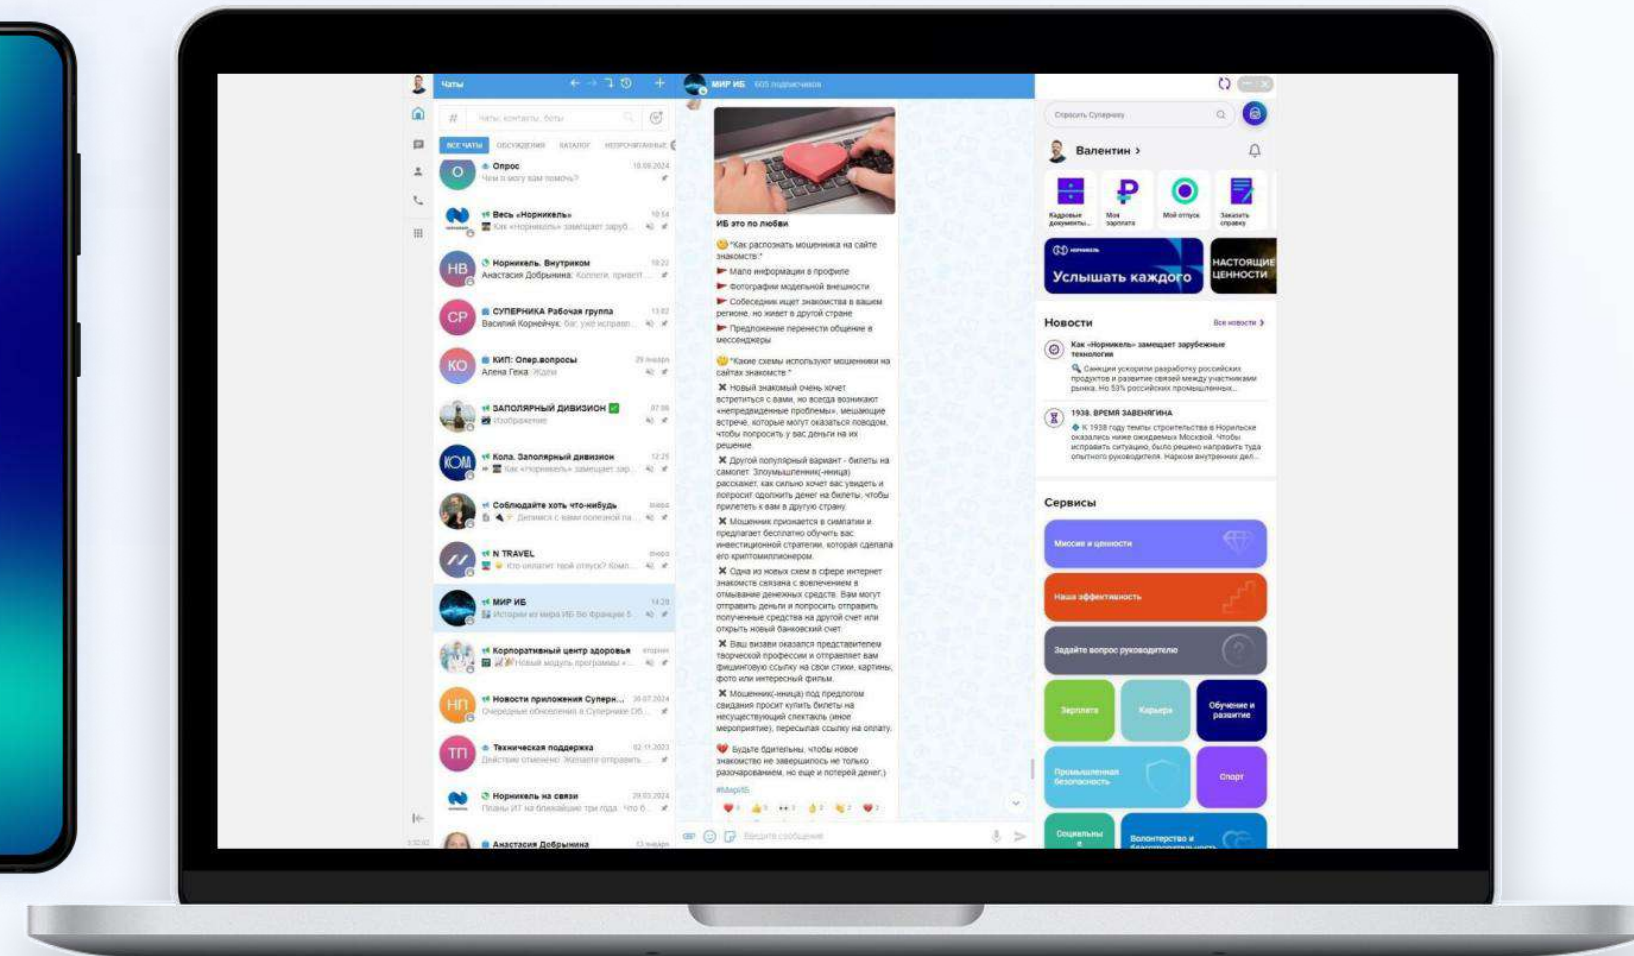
Чаты

Чаты, контакты, боты

ВСЕ ЧАТЫ ОБСУЖДЕНИЯ КАТАЛОГ НЕПРОЧИТАННЫЕ

Опрос 18.09.2024
Чем я могу вам помочь?

Весь «Норникель» 10:54
Как «Норникель» замещает заруб...

Норникель. Внутриком 10:22
Анастасия Добрынина: Коллеги, привет!...

СУПЕРНИКА Рабочая группа 13:02
Василий Корнейчук: баг уже исправ...

КИП: Опер.вопросы 29 января
Алена Гека: Жден

ЗАПОЛЯРНЫЙ ДИВИЗИОН 07:06
Изображение

Кола. Заполярный дивизион 12:25
Как «Норникель» замещает зар...

Соблюдайте хоть что-нибудь вчера
Делимся с вами полезной ла...

N TRAVEL вчера
Кто оплатит твой отпуск? Комп...

МИР ИБ 14:28
Истории из мира ИБ Во Франции Б...

Корпоративный центр здоровья вторник
Новый модуль программы «...

Новости приложения Суперн... 30.07.2024
Очередные обновления в Супернике ОБ...

Техническая поддержка 02.11.2023
Действие отменено: Желаете отправить...

Норникель на связи 28.03.2024
Планы ИТ на ближайшие три года. Что б...

Анастасия Добрынина 13 января

МИР ИБ 605 подписчиков

ИБ это по любви

"Как распознать мошенника на сайте знакомств:"
Мало информации в профиле
Фотографии модельной внешности
Собеседник ищет знакомства в вашем регионе, но живет в другой стране
Предложение перенести общение в мессенджеры

"Какие схемы используют мошенники на сайтах знакомств:"
Новый знакомый очень хочет встретиться с вами, но всегда возникают «непредвиденные проблемы», мешающие встрече, которые могут оказаться поводом, чтобы попросить у вас деньги на их решение.
Другой популярный вариант - билеты на самолет. Злоумышленник(-ница) расскажет, как сильно хочет вас увидеть и попросит одолжить денег на билеты, чтобы прилететь к вам в другую страну.
Мошенник признается в симпатии и предлагает бесплатно обучить вас инвестиционной стратегии, которая сделала его криптомиллионером.
Одна из новых схем в сфере интернет знакомств связана с вовлечением в отмывание денежных средств. Вам могут отправить деньги и попросить отправить полученные средства на другой счет или открыть новый банковский счет.
Ваш визави оказался представителем творческой профессии и отправляет вам фишинговую ссылку на свои стихи, картины, фото или интересный фильм.
Мошенник(-ница) под предлогом свидания просит купить билеты на несуществующий спектакль (иное мероприятие), пересылая ссылку на оплату.

Будьте бдительны, чтобы новое знакомство не завершилось не только разочарованием, но еще и потерей денег.)

#МирИБ

Введите сообщение

Спросить Суперику

Валентин >

Кадровые документы
Моя зарплата
Мой отпуск
Заказать справку

Услышать каждого
НАСТОЯЩИЕ ЦЕННОСТИ

Новости Все новости >

Как «Норникель» замещает зарубежные технологии
Санкции ускорили разработку российских продуктов и развитие связей между участниками рынка. Но 53% российских промышленных...

1938. ВРЕМЯ ЗАВЕНЯГИНА
К 1938 году темпы строительства в Норильске оказались ниже ожидаемых Москвой. Чтобы исправить ситуацию, было решено направить туда опытного руководителя. Нарком внутренних дел...

Сервисы

Миссия и ценности
Наша эффективность
Задайте вопрос руководителю
Зарплата
Карьера
Обучение и развитие
Промышленная безопасность
Спорт
Социальные
Волонтерство и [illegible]